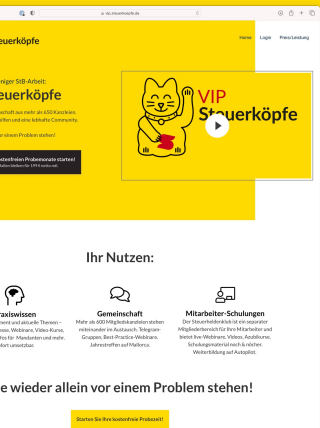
vip.steuerkoepfe.de

euerköpfe

Home Login Preis/Leistung

niger StB-Arbeit:

uerköpfe

schaft aus mehr als 650 Kanzleien.

ffen und eine lebhafte Community.

einem Problem stehen!

stenfreien Probemonate starten!

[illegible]

VIP Steuerköpfe

Ihr Nutzen:

raxiswissen

ment und aktuelle Themen – esse, Webinare, Video-Kurse, fos für Mandanten und mehr. ofort umsetzbar.

Gemeinschaft

Mehr als 600 Mitgliedskanzleien stehen miteinander im Austausch. Telegram-Gruppen, Best-Practice-Webinare, Jahrestreffen auf Mallorca.

Mitarbeiter-Schulungen

Der Steuerheldenklub ist ein separater Mitgliederbereich für Ihre Mitarbeiter und bietet live-Webinare, Videos, Azubikurse, Schulungsmaterial nach & nicher. Weiterbildung auf Autopilot.

e wieder allein vor einem Problem stehen!

Starten Sie Ihre kostenfreie Probezeit!